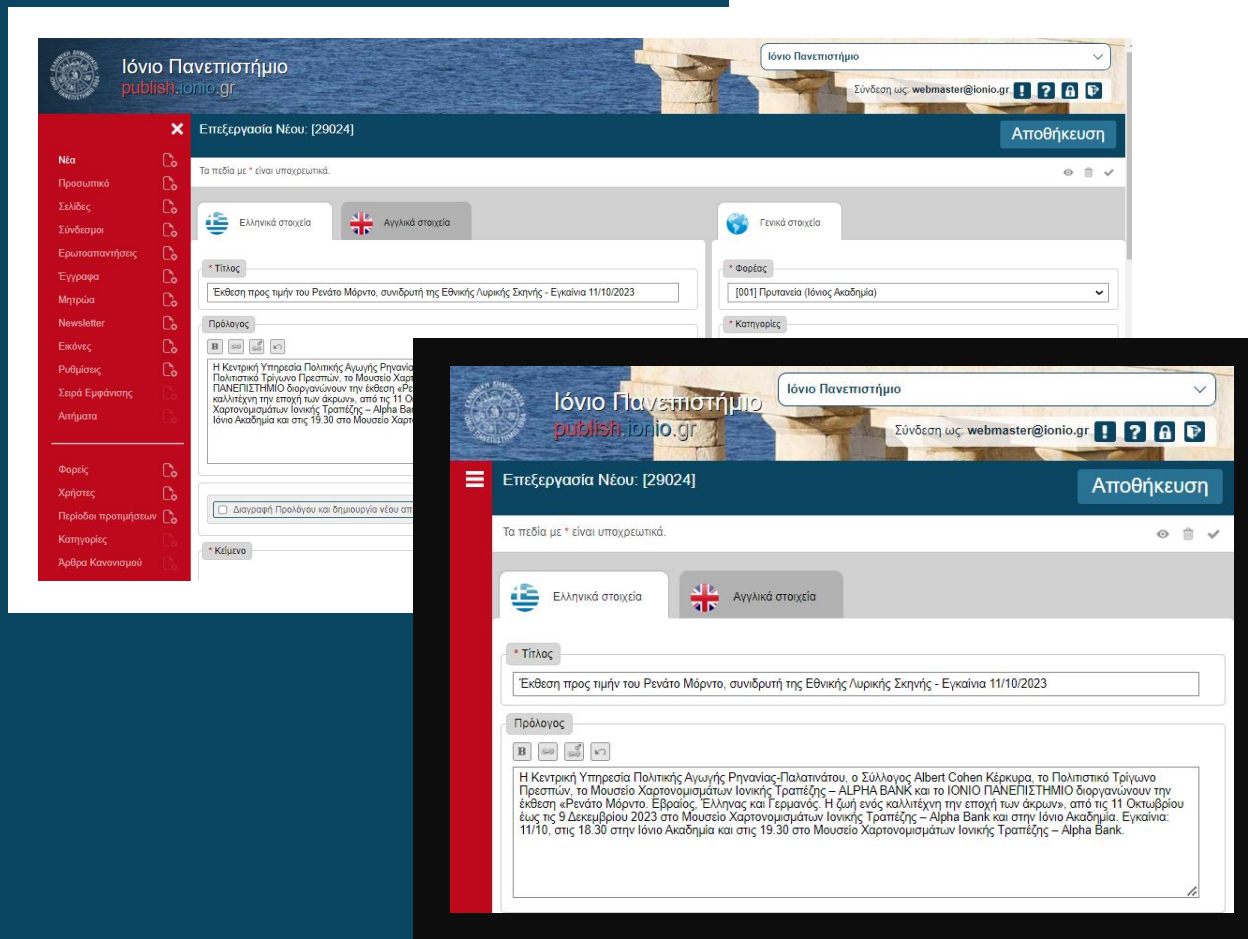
Ιόνιο Πανεπιστήμιο
publish.ionio.gr

Ιόνιο Πανεπιστήμιο

Σύνδεση ως: webmaster@ionio.gr

Νέα
Προσωπικό
Σελίδες
Σύνδεσμοι
Ερωτοαπαντήσεις
Έγγραφα
Μητρώα
Newsletter
Εικόνες
Ρυθμίσεις
Σειρά Εμφάνισης
Αιτήματα

Φορείς
Χρήστες
Περίοδοι προτιμήσεων
Κατηγορίες
Άρθρα Κανονισμού

Επεξεργασία Νέου: [29024]

Αποθήκευση

Τα πεδία με * είναι υποχρεωτικά.

Ελληνικά στοιχεία

Αγγλικά στοιχεία

Γενικά στοιχεία

* Τίτλος

Έκθεση προς τιμήν του Ρενάτο Μόρντο, συνιδρυτή της Εθνικής Λυρικής Σκηνής - Εγκαίνια 11/10/2023

* Φορέας

[001] Πρυτανεία (Ιόνιος Ακαδημία)

Πρόλογος

* Κατηγορίες

Διαγραφή Προλόγου και δημιουργία νέου απ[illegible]

* Κείμενο

Ιόνιο Πανεπιστήμιο
publish.ionio.gr

Ιόνιο Πανεπιστήμιο

Σύνδεση ως: webmaster@ionio.gr

Επεξεργασία Νέου: [29024]

Αποθήκευση

Τα πεδία με * είναι υποχρεωτικά.

Ελληνικά στοιχεία

Αγγλικά στοιχεία

* Τίτλος

Έκθεση προς τιμήν του Ρενάτο Μόρντο, συνιδρυτή της Εθνικής Λυρικής Σκηνής - Εγκαίνια 11/10/2023

Πρόλογος

Η Κεντρική Υπηρεσία Πολιτικής Αγωγής Ρηνανίας-Παλατινάτου, ο Σύλλογος Albert Cohen Κέρκυρα, το Πολιτιστικό Τρίγωνο Πρεσπών, το Μουσείο Χαρτονομισμάτων Ιονικής Τράπεζης – ALPHA BANK και το ΙΟΝΙΟ ΠΑΝΕΠΙΣΤΗΜΙΟ διοργανώνουν την έκθεση «Ρενάτο Μόρντο. Εβραίος, Έλληνας και Γερμανός. Η ζωή ενός καλλιτέχνη την εποχή των άκρων», από τις 11 Οκτωβρίου έως τις 9 Δεκεμβρίου 2023 στο Μουσείο Χαρτονομισμάτων Ιονικής Τράπεζης – Alpha Bank και στην Ιόνιο Ακαδημία. Εγκαίνια: 11/10, στις 18.30 στην Ιόνιο Ακαδημία και στις 19.30 στο Μουσείο Χαρτονομισμάτων Ιονικής Τράπεζης – Alpha Bank.